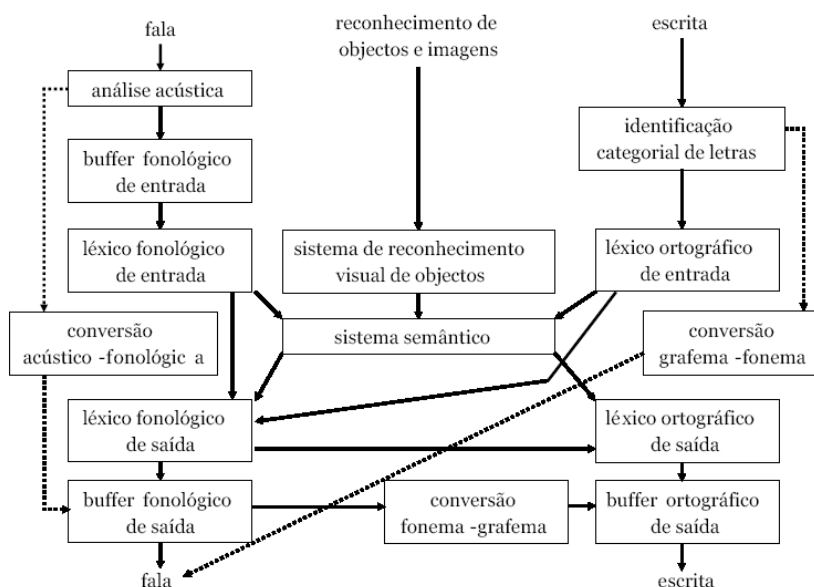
fala

reconhecimento de objectos e imagens

escrita

análise acústica

buffer fonológico de entrada

identificação categorial de letras

léxico fonológico de entrada

sistema de reconhecimento visual de objectos

léxico ortográfico de entrada

conversão acústico -fonológic a

sistema semântico

conversão grafema -fonema

léxico fonológico de saída

léxico ortográfico de saída

buffer fonológico de saída

conversão fonema -grafema

buffer ortográfico de saída

fala

escrita